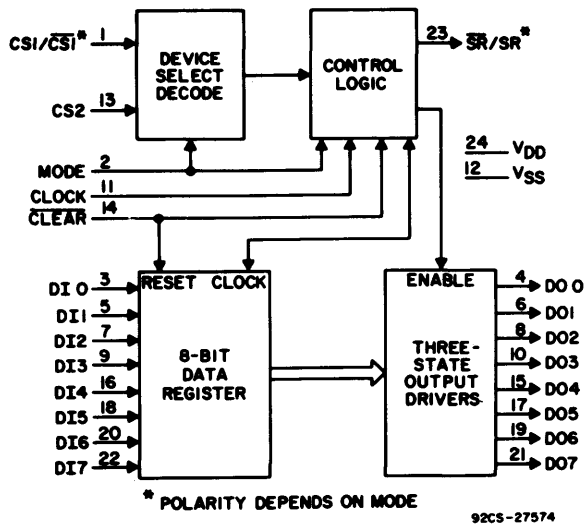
CSI/$\overline{CSI}$* 1
CS2 13
DEVICE SELECT DECODE
CONTROL LOGIC
23 $\overline{SR}$/SR*
24 $V_{DD}$
12 $V_{SS}$
MODE 2
CLOCK 11
$\overline{CLEAR}$ 14
RESET CLOCK
ENABLE
DI 0 3
DI1 5
DI2 7
DI3 9
DI4 16
DI5 18
DI6 20
DI7 22
8-BIT DATA REGISTER
THREE-STATE OUTPUT DRIVERS
4 DO 0
6 DO1
8 DO2
10 DO3
15 DO4
17 DO5
19 DO6
21 DO7
* POLARITY DEPENDS ON MODE
92CS-27574